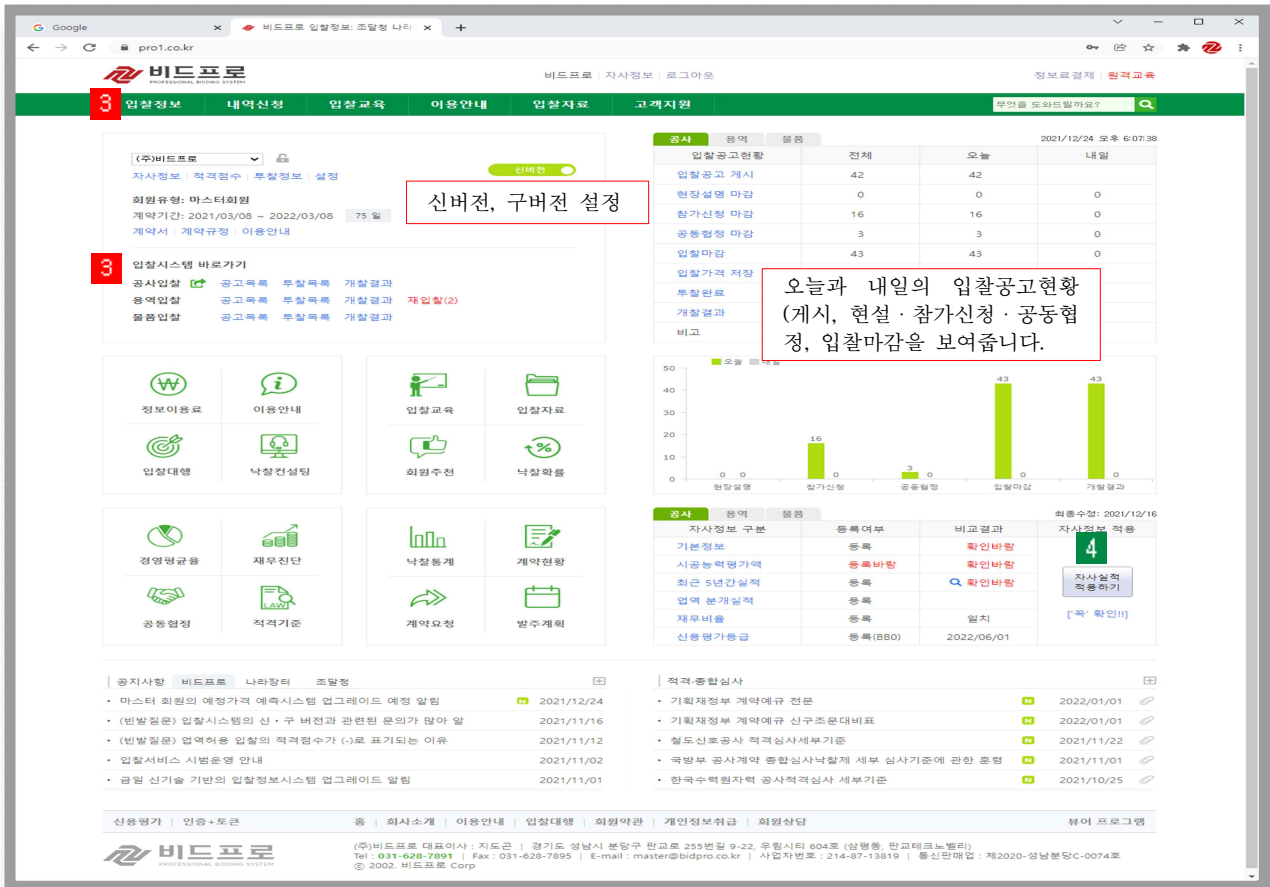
Google ×
비드프로 입찰정보: 조달청 나라 ×
+
pro1.co.kr

비드프로
PROFESSIONAL BIDDING SYSTEM
비드프로 | 자사정보 | 로그아웃
정보료결제 | 원격교육

3
입찰정보 내역신청 입찰교육 이용안내 입찰자료 고객지원
무엇을 도와드릴까요?

(주)비드프로
자사정보 | 적격점수 | 투찰정보 | 설정
신버전
회원유형: 마스터회원
계약기간: 2021/03/08 ~ 2022/03/08 75 일
계약서 | 계약규정 | 이용안내

신버전, 구버전 설정

3
입찰시스템 바로가기
공사입찰 공고목록 투찰목록 개찰결과
용역입찰 공고목록 투찰목록 개찰결과 재입찰(2)
물품입찰 공고목록 투찰목록 개찰결과

공사 용역 물품
2021/12/24 오후 6:07:38

| 입찰공고현황 | 전체 | 오늘 | 내일 |
|---|---|---|---|
| 입찰공고 게시 | 42 | 42 | |
| 현장설명 마감 | 0 | 0 | 0 |
| 참가신청 마감 | 16 | 16 | 0 |
| 공동협정 마감 | 3 | 3 | 0 |
| 입찰마감 | 43 | 43 | 0 |
| 입찰가격 저장 | | | |
| 투찰완료 | | | |
| 개찰결과 | | | |
| 비고 | | | |

오늘과 내일의 입찰공고현황 (게시, 현설 · 참가신청 · 공동협정, 입찰마감을 보여줍니다.

정보이용료 이용안내 입찰대행 낙찰컨설팅
입찰교육 입찰자료 회원추천 낙찰확률

오늘 내일
50
40
30
20
10
0
0 0 16 0 3 0 43 0 43 0
현장설명 참가신청 공동협정 입찰마감 개찰결과

경영평균율 재무진단 공동협정 적격기준
낙찰통계 계약현황 계약요청 발주계획

공사 용역 물품
최종수정: 2021/12/16

| 자사정보 구분 | 등록여부 | 비교결과 | 자사정보 적용 |
|---|---|---|---|
| 기본정보 | 등록 | 확인바람 | |
| 시공능력평가액 | 등록바람 | 확인바람 | |
| 최근 5년간실적 | 등록 | 확인바람 | |
| 업역 분개실적 | 등록 | | |
| 재무비율 | 등록 | 일치 | |
| 신용평가등급 | 등록(BB0) | 2022/06/01 | |

4
자사실적 적용하기
['꼭' 확인!!]

공지사항 비드프로 나라장터 조달청
· 마스터 회원의 예정가격 예측시스템 업그레이드 예정 알림 N 2021/12/24
· (빈발질문) 입찰시스템의 신 · 구 버전과 관련된 문의가 많아 알 2021/11/16
· (빈발질문) 업역허용 입찰의 적격점수가 (-)로 표기되는 이유 2021/11/12
· 입찰서비스 시범운영 안내 2021/11/02
· 금일 신기술 기반의 입찰정보시스템 업그레이드 알림 2021/11/01

적격·종합심사
· 기획재정부 계약예규 전문 N 2022/01/01
· 기획재정부 계약예규 신구조문대비표 N 2022/01/01
· 철도신호공사 적격심사세부기준 N 2021/11/22
· 국방부 공사계약 종합심사낙찰제 세부 심사기준에 관한 훈령 N 2021/11/01
· 한국수력원자력 공사적격심사 세부기준 N 2021/10/25

신용평가 | 인증+토큰
홈 | 회사소개 | 이용안내 | 입찰대행 | 회원약관 | 개인정보취급 | 회원상담
뷰어 프로그램

비드프로
PROFESSIONAL BIDDING SYSTEM
(주)비드프로 대표이사 : 지도곤 | 경기도 성남시 분당구 판교로 255번길 9-22, 우림시티 604호 (삼평동, 판교테크노밸리)
Tel : 031-628-7891 | Fax : 031-628-7895 | E-mail : master@bidpro.co.kr | 사업자번호 : 214-87-13819 | 통신판매업 : 제2020-성남분당C-0074호
ⓒ 2002. 비드프로 Corp